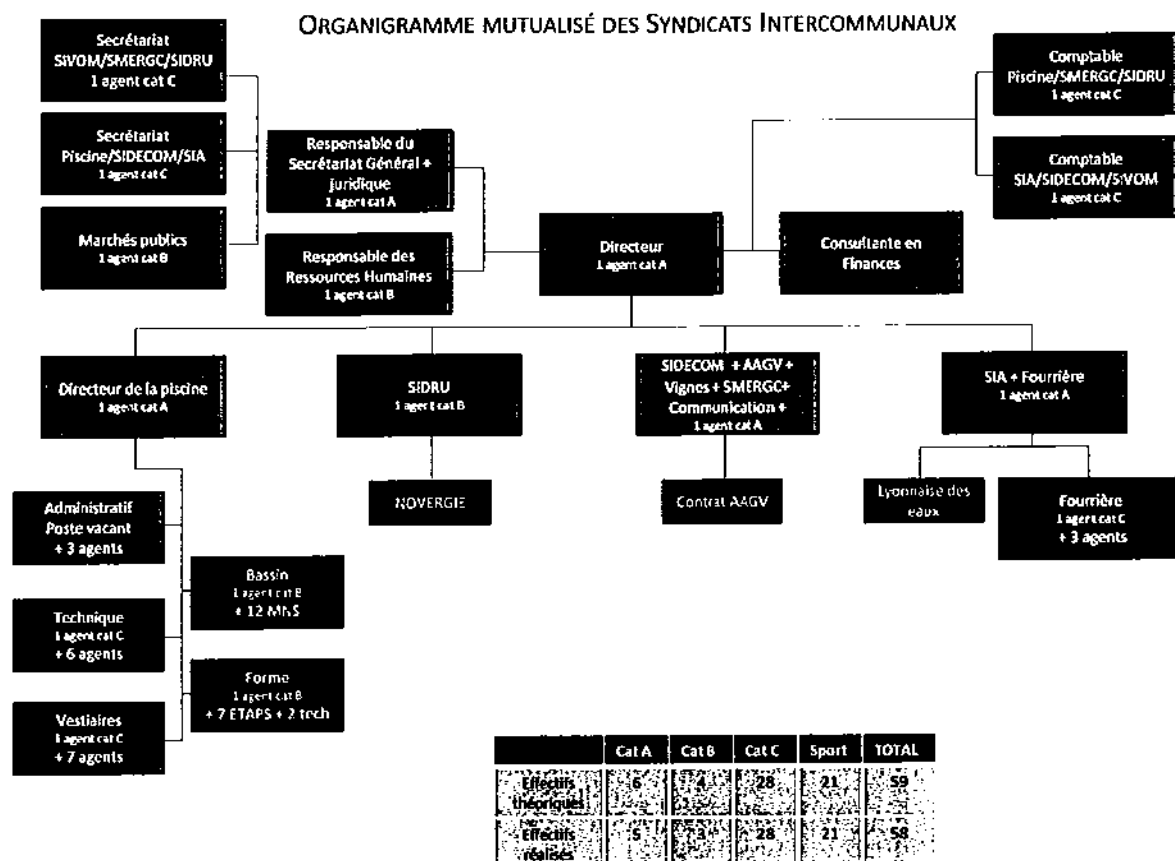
ORGANIGRAMME MUTUALISÉ DES SYNDICATS INTERCOMMUNAUX

Secrétariat SIVOM/SMERGC/SIDRU
1 agent cat C

Secrétariat Piscine/SIDECOM/SIA
1 agent cat C

Marchés publics
1 agent cat B

Responsable du Secrétariat Général + juridique
1 agent cat A

Responsable des Ressources Humaines
1 agent cat B

Directeur
1 agent cat A

Consultante en Finances

Comptable Piscine/SMERGC/SIDRU
1 agent cat C

Comptable SIA/SIDECOM/SIVOM
1 agent cat C

Directeur de la piscine
1 agent cat A

SIDRU
1 agent cat B

SIDECOM + AAGV + Vignes + SMERGC+ Communication +
1 agent cat A

SIA + Fourrière
1 agent cat A

Administratif
Poste vacant
+ 3 agents

Technique
1 agent cat C
+ 6 agents

Vestiaires
1 agent cat C
+ 7 agents

Bassin
1 agent cat B
+ 12 MNS

Forme
1 agent cat B
+ 7 ETAPS + 2 tech

NOVERGIE

Contrat AAGV

Lyonnaise des eaux

Fourrière
1 agent cat C
+ 3 agents

| | Cat A | Cat B | Cat C | Sport | TOTAL |
|---|---|---|---|---|---|
| Effectifs théoriques | 6 | 4 | 28 | 21 | 59 |
| Effectifs réalisés | 5 | 4 | 28 | 21 | 58 |